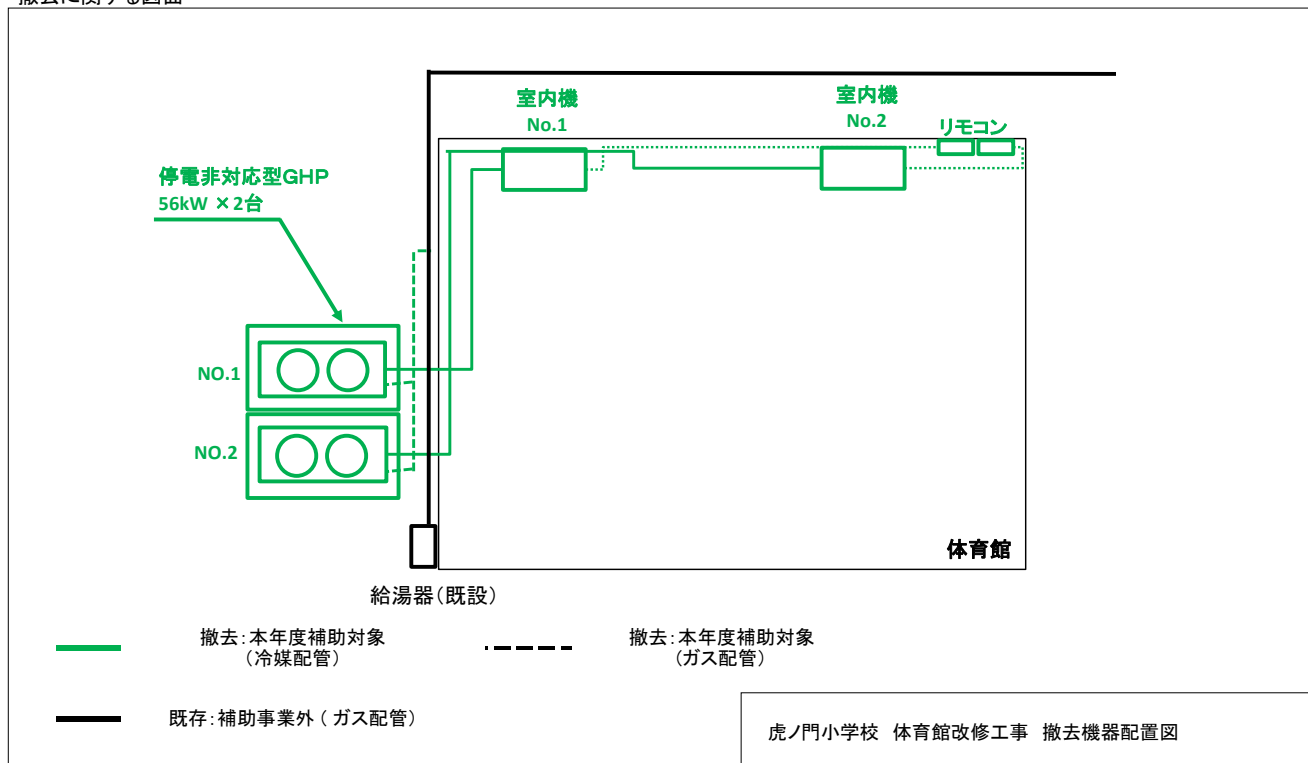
撤去に関する図面

室内機
No.1

室内機
No.2

リモコン

停電非対応型GHP
56kW ×2台

NO.1

NO.2

体育館

給湯器(既設)

撤去:本年度補助対象
(冷媒配管)

撤去:本年度補助対象
(ガス配管)

既存:補助事業外 ( ガス配管)

虎ノ門小学校 体育館改修工事 撤去機器配置図